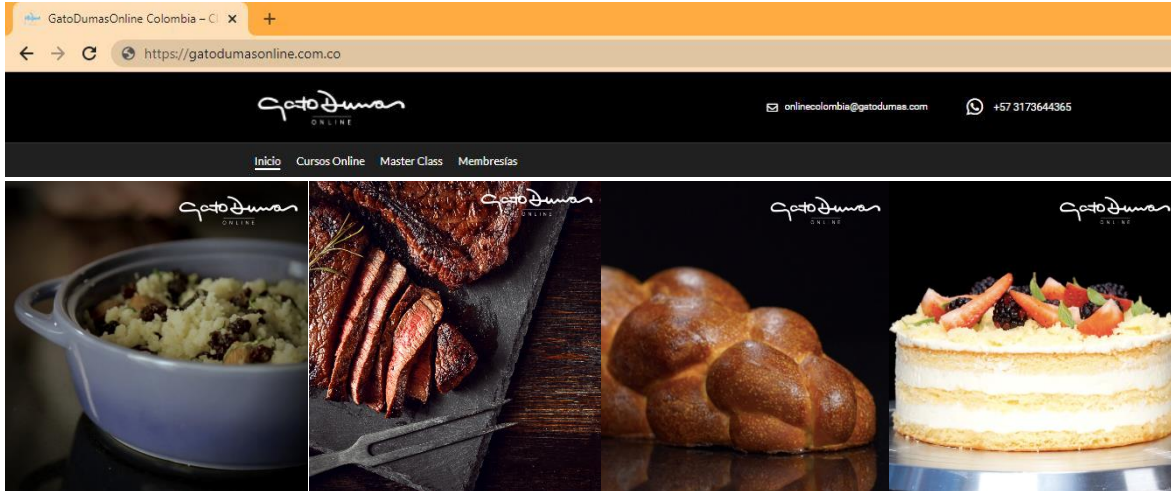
GatoDumasOnline Colombia – C ×

+

https://gatodumasonline.com.co

GatoDumas ONLINE

onlinecolombia@gatodumas.com

+57 3173644365

Inicio Cursos Online Master Class Membresías

GatoDumas ONLINE

GatoDumas ONLINE

GatoDumas ONLINE

GatoDumas ONLINE